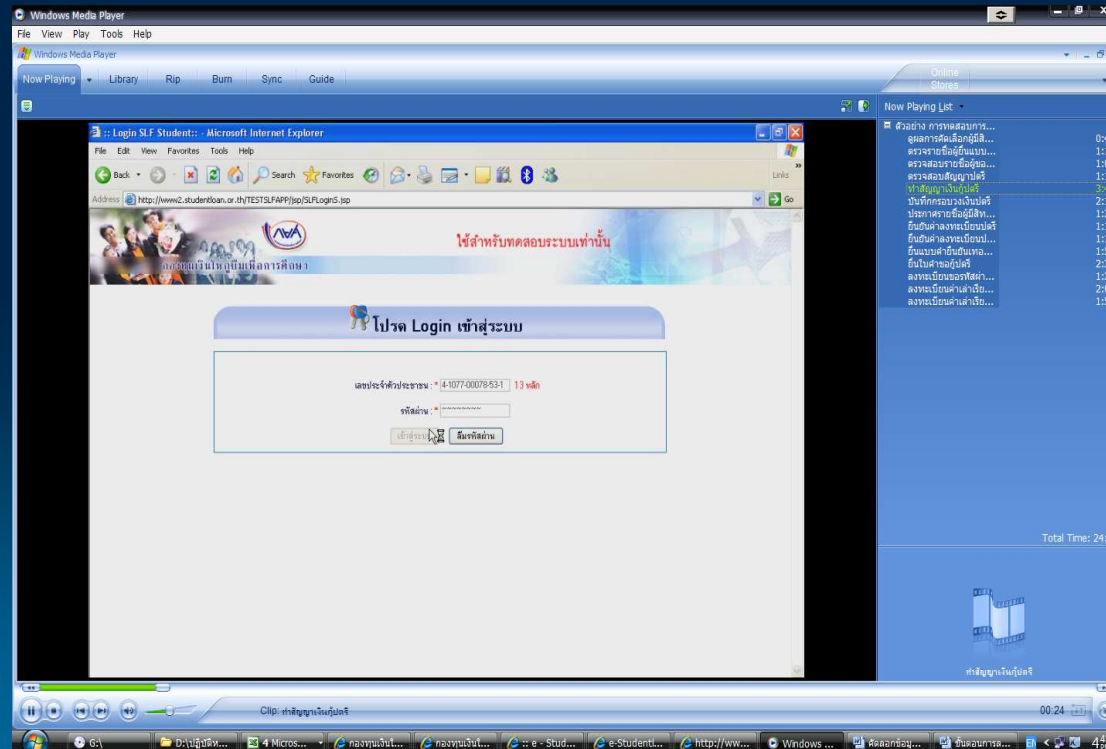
Windows Media Player
File View Play Tools Help
Windows Media Player
Now Playing Library Rip Burn Sync Guide
Online Stores
Now Playing List

:: Login SLF Student:: - Microsoft Internet Explorer
File Edit View Favorites Tools Help
Back Search Favorites
Links
Address http://www2.studentloan.or.th/TESTSLFAPP/jsp/SLFLoginS.jsp
Go

ใช้สำหรับทดสอบระบบเท่านั้น
กองทุนเงินให้กู้ยืมเพื่อการศึกษา

โปรด Login เข้าสู่ระบบ

เลขประจำตัวประชาชน : * 4-1077-00078-53-1 13 หลัก
รหัสผ่าน : * **********
เข้าสู่ระบบ ลืมรหัสผ่าน

ตัวอย่าง การทดสอบการ...
ดูผลการคัดเลือกผู้มีสิ... 0:
ตรวจรายชื่อผู้ยื่นแบบ... 1:
ตรวจสอบรายชื่อผู้ขอ... 1:
ตรวจสอบสัญญาปกติ 1:
ทำสัญญาเงินกู้ปกติ 3:
บันทึกกรอบวงเงินปกติ 2:
ประกาศรายชื่อผู้มีสิท... 1:
ยืนยันค่าลงทะเบียนปกติ 1:
ยืนยันค่าลงทะเบียนป... 1:
ยืนแบบคำยืนยันเทอ... 1:
ยื่นใบคำขอกู้ปกติ 2:
ลงทะเบียนขอรหัสผ่า... 1:
ลงทะเบียนค่าเล่าเรีย... 2:
ลงทะเบียนค่าเล่าเรีย... 1:

Total Time: 24:

ทำสัญญาเงินกู้ปกติ

Clip: ทำสัญญาเงินกู้ปกติ
00:24

G:\ D:\ปฏิบัติห... 4 Micros... กองทุนเงินใ... กองทุนเงินใ... :: e - Stud... e-Studentl... http://ww... Windows ... คัดลอกข้อมู... ขั้นตอนการล... EN 4: